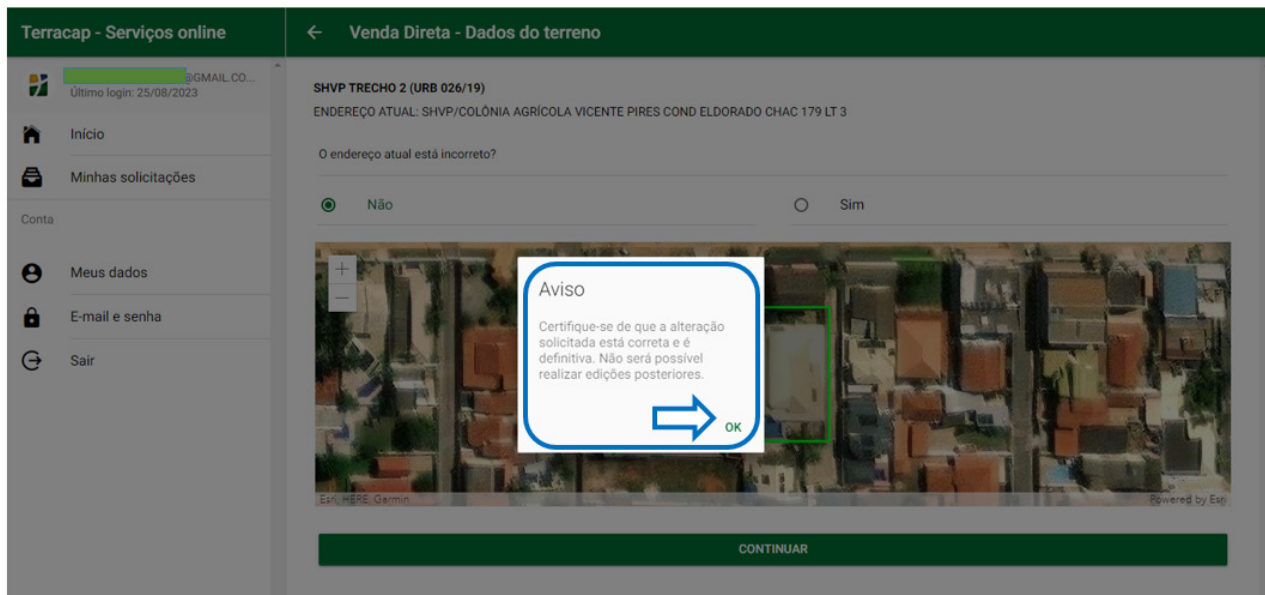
Terracap - Serviços online

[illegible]@GMAIL.CO...
Último login: 25/08/2023

Início

Minhas solicitações

Conta

Meus dados

E-mail e senha

Sair

← Venda Direta - Dados do terreno

SHVP TRECHO 2 (URB 026/19)

ENDEREÇO ATUAL: SHVP/COLÔNIA AGRÍCOLA VICENTE PIRES COND ELDORADO CHAC 179 LT 3

O endereço atual está incorreto?

Não

Sim

+
—

Aviso

Certifique-se de que a alteração solicitada está correta e é definitiva. Não será possível realizar edições posteriores.

OK

Esri, HERE, Garmin

Powered by Esri

CONTINUAR